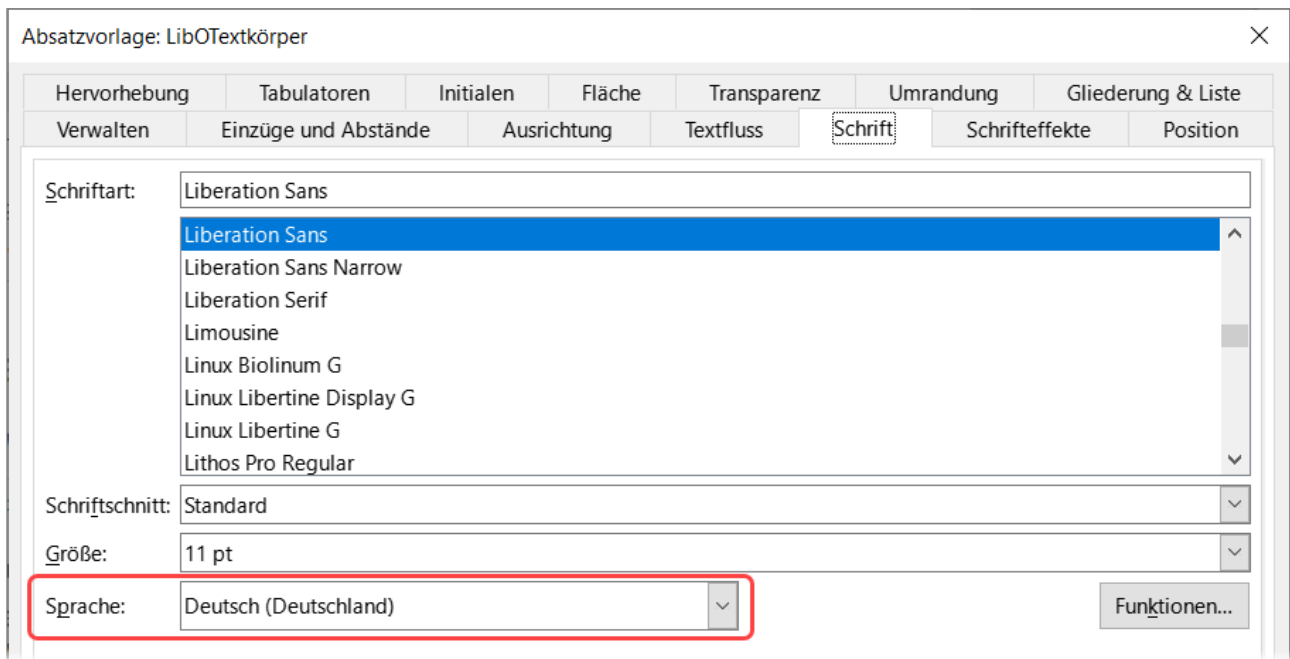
Absatzvorlage: LibOTextkörper

Hervorhebung | Tabulatoren | Initialen | Fläche | Transparenz | Umrandung | Gliederung & Liste
Verwalten | Einzüge und Abstände | Ausrichtung | Textfluss | Schrift | Schrifteffekte | Position

Schriftart: Liberation Sans

Liberation Sans
Liberation Sans Narrow
Liberation Serif
Limousine
Linux Biolinum G
Linux Libertine Display G
Linux Libertine G
Lithos Pro Regular

Schriftschnitt: Standard

Größe: 11 pt

Sprache: Deutsch (Deutschland)

Funktionen...